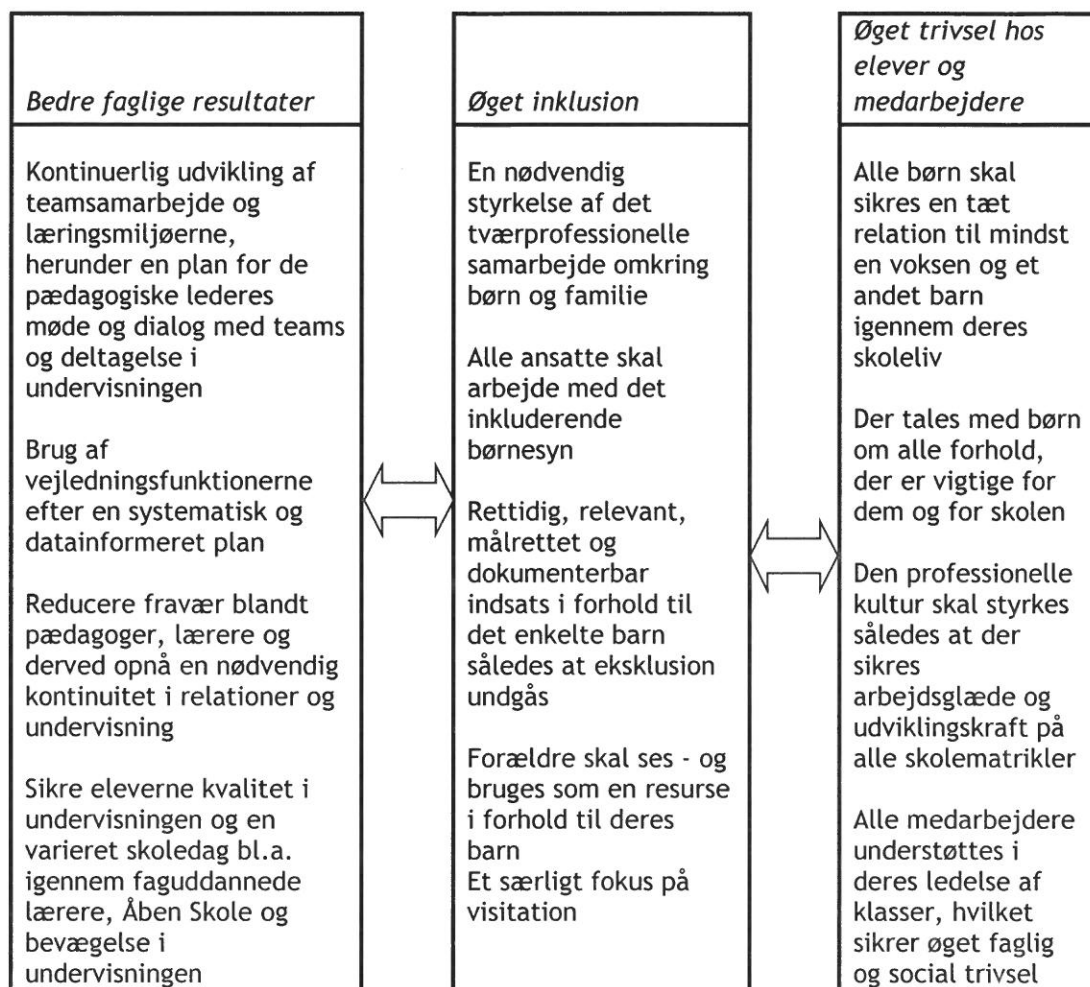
*Bedre faglige resultater*

Kontinuerlig udvikling af teamsamarbejde og læringsmiljøerne, herunder en plan for de pædagogiske lederes møde og dialog med teams og deltagelse i undervisningen

Brug af vejledningsfunktionerne efter en systematisk og datainformeret plan

Reducere fravær blandt pædagoger, lærere og derved opnå en nødvendig kontinuitet i relationer og undervisning

Sikre eleverne kvalitet i undervisningen og en varieret skoledag bl.a. igennem faguddannede lærere, Åben Skole og bevægelse i undervisningen

*Øget inklusion*

En nødvendig styrkelse af det tværprofessionelle samarbejde omkring børn og familie

Alle ansatte skal arbejde med det inkluderende børnesyn

Rettidig, relevant, målrettet og dokumenterbar indsats i forhold til det enkelte barn således at eksklusion undgås

Forældre skal ses - og bruges som en resurse i forhold til deres barn
Et særligt fokus på visitation

*Øget trivsel hos elever og medarbejdere*

Alle børn skal sikres en tæt relation til mindst en voksen og et andet barn igennem deres skoleliv

Der tales med børn om alle forhold, der er vigtige for dem og for skolen

Den professionelle kultur skal styrkes således at der sikres arbejdsglæde og udviklingskraft på alle skolematrikler

Alle medarbejdere understøttes i deres ledelse af klasser, hvilket sikrer øget faglig og social trivsel